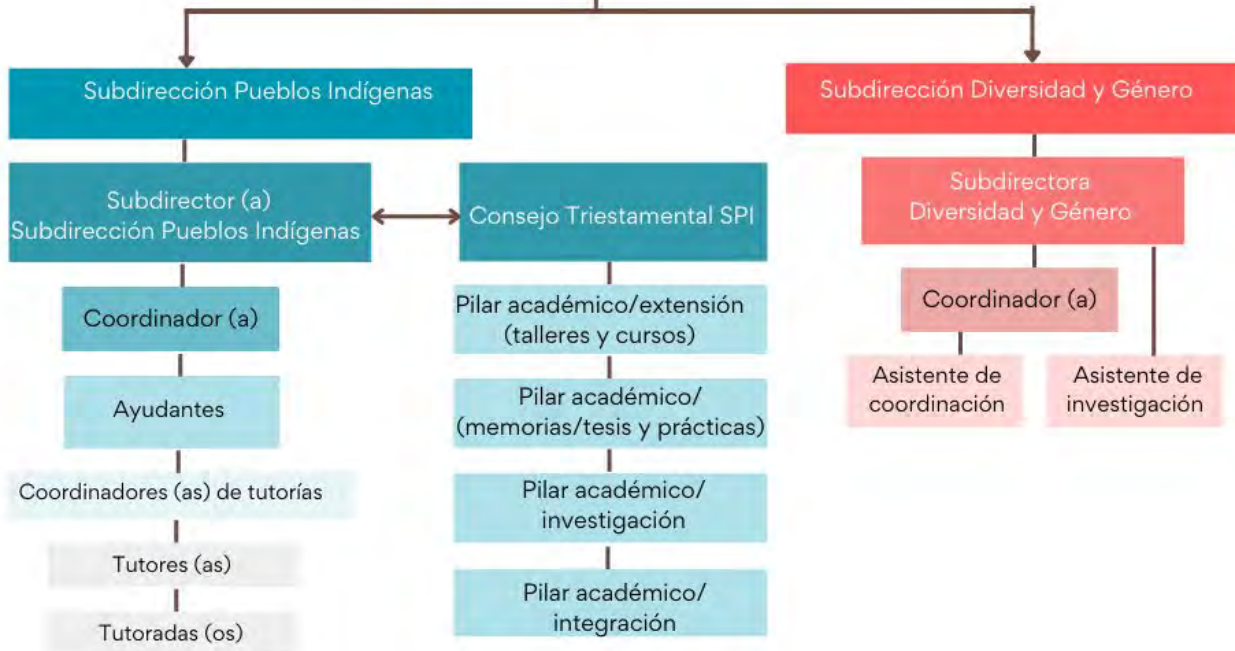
Subdirección Pueblos Indígenas

Subdirector (a)
Subdirección Pueblos Indígenas

Coordinador (a)

Ayudantes

Coordinadores (as) de tutorías

Tutores (as)

Tutoradas (os)

Consejo Triestamental SPI

Pilar académico/extensión (talleres y cursos)

Pilar académico/ (memorias/tesis y prácticas)

Pilar académico/ investigación

Pilar académico/ integración

Subdirección Diversidad y Género

Subdirectora
Diversidad y Género

Coordinador (a)

Asistente de coordinación

Asistente de investigación